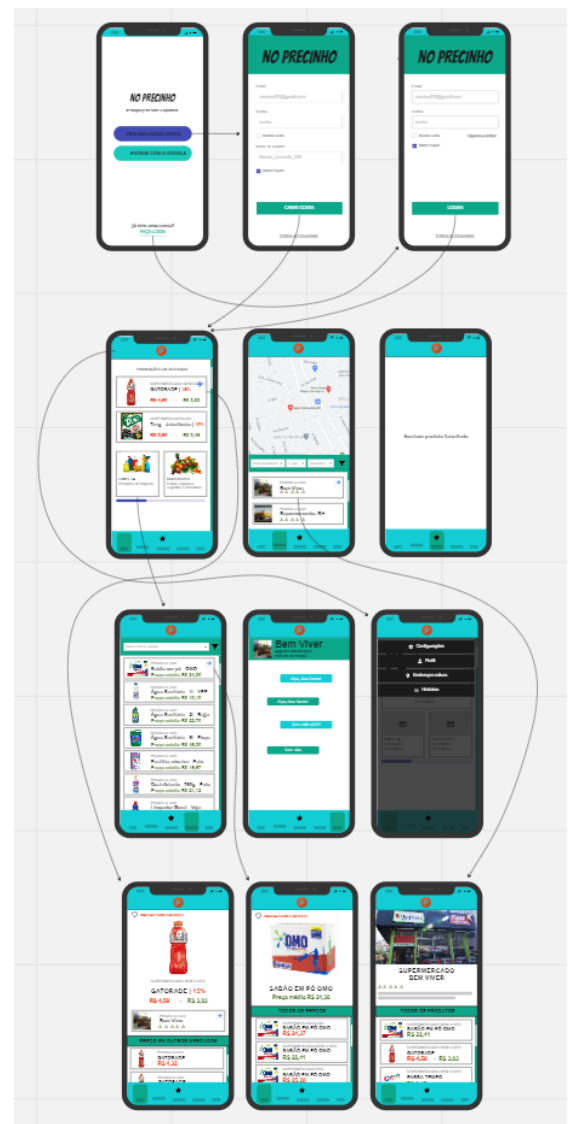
NO PRECINHO

CRIAR CONTA

ENTRAR COM O GOOGLE

Já tem uma conta?
FAÇA LOGIN

NO PRECINHO

CRIAR CONTA

NO PRECINHO

LOGIN

PROMOÇÕES DE HOJE

GATORADE | 15%

R$ 4,50

R$ 3,83

Nenhum produto favoritado

Bem Viver

Configurações

Perfil

Estabelecimentos

Histórico

GATORADE | 12%

R$ 4,50

R$ 3,83

PREÇO EM OUTROS MERCADOS

SABÃO EM PÓ OMO

Preço médio R$ 21,30

TODOS OS PREÇOS

SABÃO EM PÓ OMO

R$ 21,37

SABÃO EM PÓ OMO

R$ 22,41

SUPERMERCADO
BEM VIVER

TODOS OS PRODUTOS

SABÃO EM PÓ OMO

R$ 22,41

GATORADE

R$ 4,50

R$ 3,83